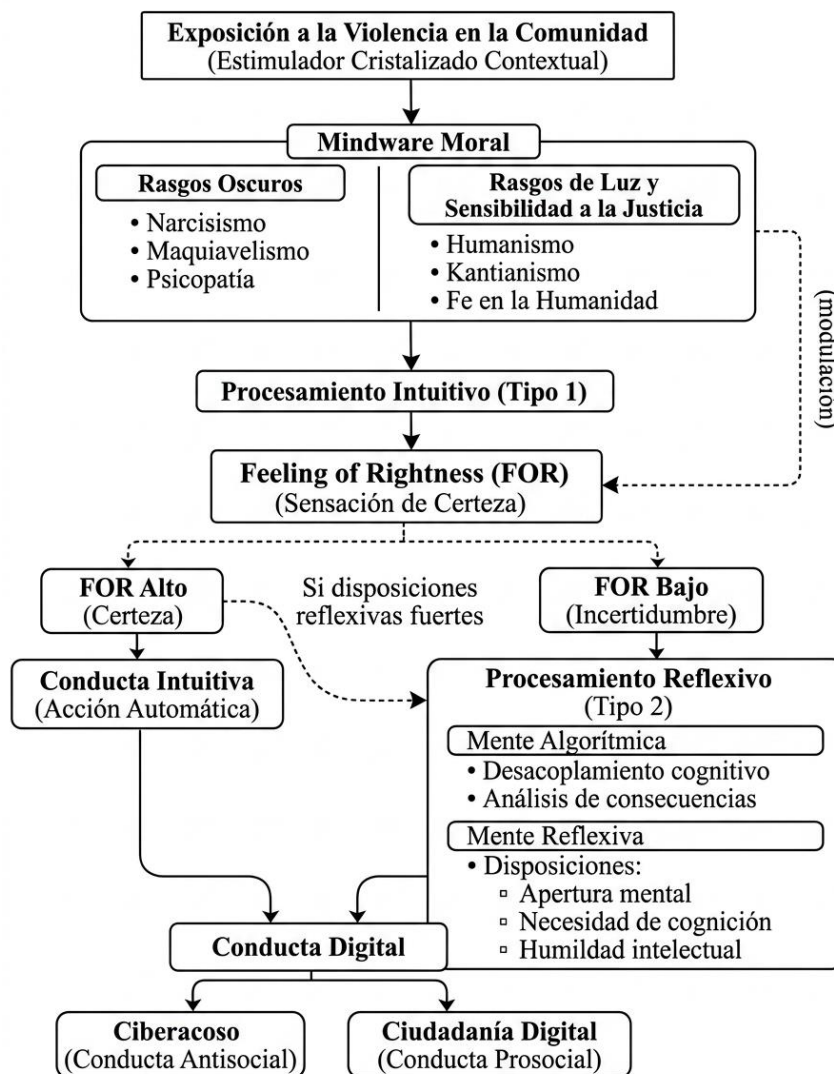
Exposición a la Violencia en la Comunidad
(Estimulador Cristalizado Contextual)

Mindware Moral

Rasgos Oscuros
• Narcisismo
• Maquiavelismo
• Psicopatía

Rasgos de Luz y Sensibilidad a la Justicia
• Humanismo
• Kantianismo
• Fe en la Humanidad

(modulación)

Procesamiento Intuitivo (Tipo 1)

Feeling of Rightness (FOR)
(Sensación de Certeza)

FOR Alto
(Certeza)

Si disposiciones reflexivas fuertes

FOR Bajo
(Incertidumbre)

Conducta Intuitiva
(Acción Automática)

Procesamiento Reflexivo
(Tipo 2)

Mente Algorítmica
• Desacoplamiento cognitivo
• Análisis de consecuencias

Mente Reflexiva
• Disposiciones:
▫ Apertura mental
▫ Necesidad de cognición
▫ Humildad intelectual

Conducta Digital

Ciberacoso
(Conducta Antisocial)

Ciudadanía Digital
(Conducta Prosocial)